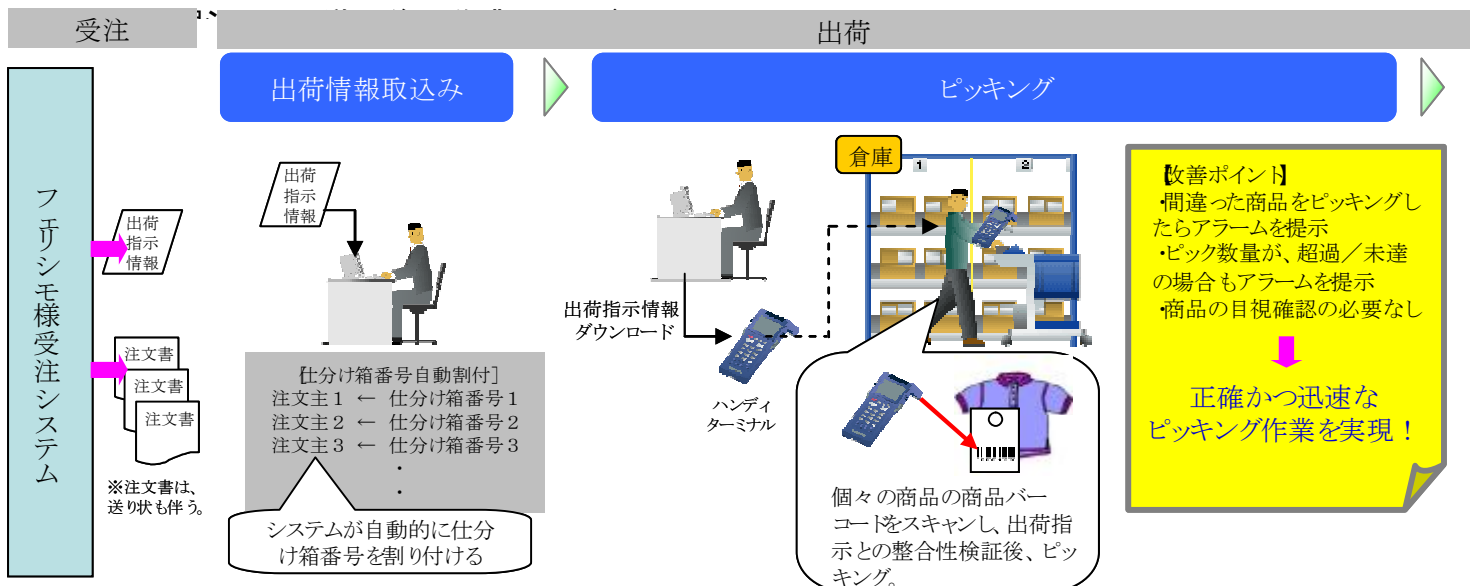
受注

出荷

出荷情報取込み

ピッキング

フェリシモ様受注システム

出荷指示情報

注文書
注文書
注文書

※注文書は、送り状も伴う。

出荷指示情報

【仕分け箱番号自動割付】
注文主１ ← 仕分け箱番号１
注文主２ ← 仕分け箱番号２
注文主３ ← 仕分け箱番号３
・
・

システムが自動的に仕分け箱番号を割り付ける

出荷指示情報ダウンロード

ハンディターミナル

倉庫

1

2

個々の商品の商品バーコードをスキャンし、出荷指示との整合性検証後、ピッキング。

【改善ポイント】
・間違った商品をピッキングしたらアラームを提示
・ピック数量が、超過／未達の場合もアラームを提示
・商品の目視確認の必要なし

正確かつ迅速なピッキング作業を実現！